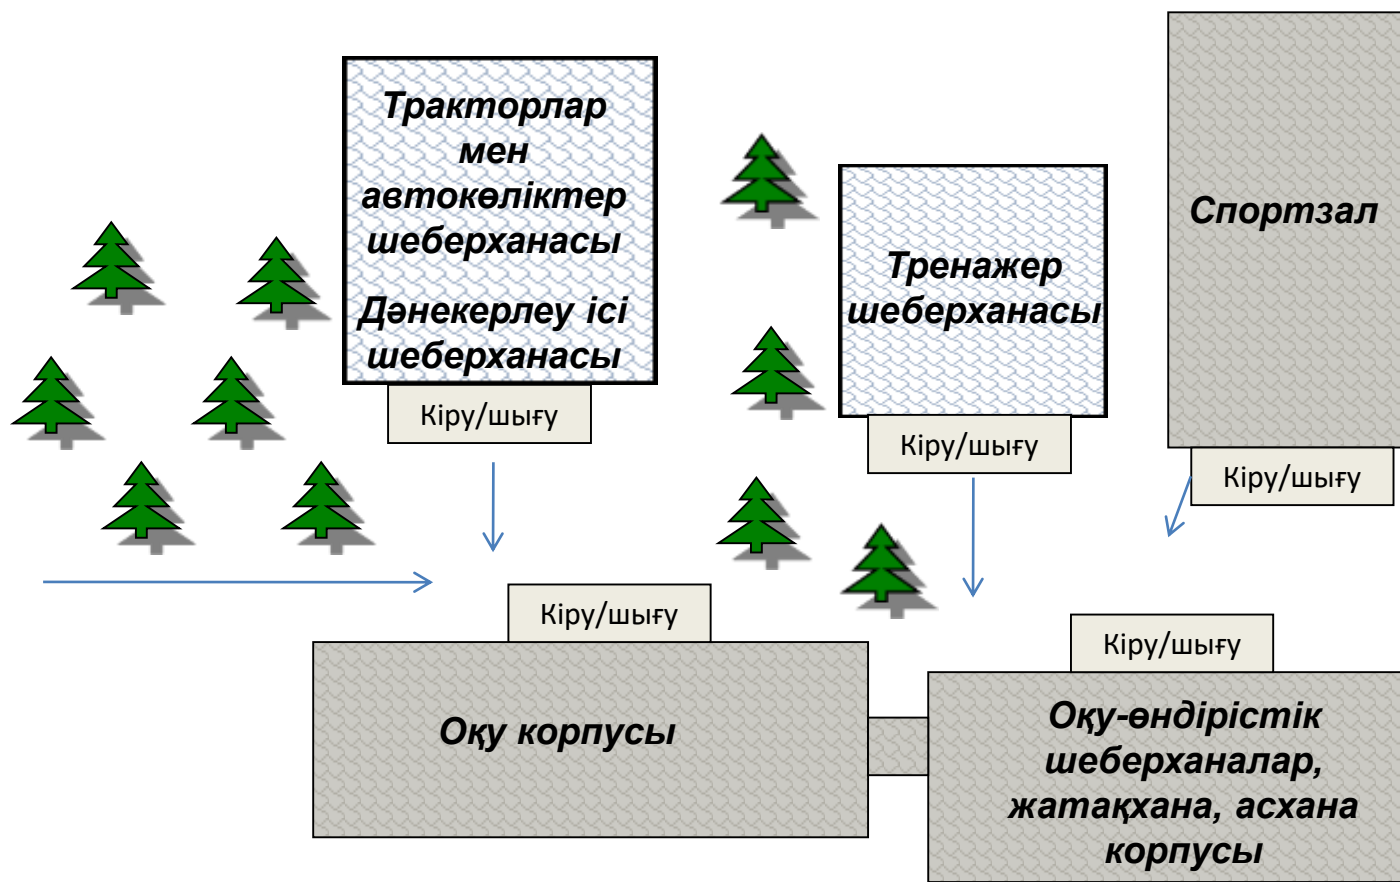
Тракторлар мен автокөліктер шеберханасы

Дәнекерлеу ісі шеберханасы

Кіру/шығу

Тренажер шеберханасы

Кіру/шығу

Спортзал

Кіру/шығу

Кіру/шығу

Оқу корпусы

Кіру/шығу

Оқу-өндірістік шеберханалар, жатақхана, асхана корпусы